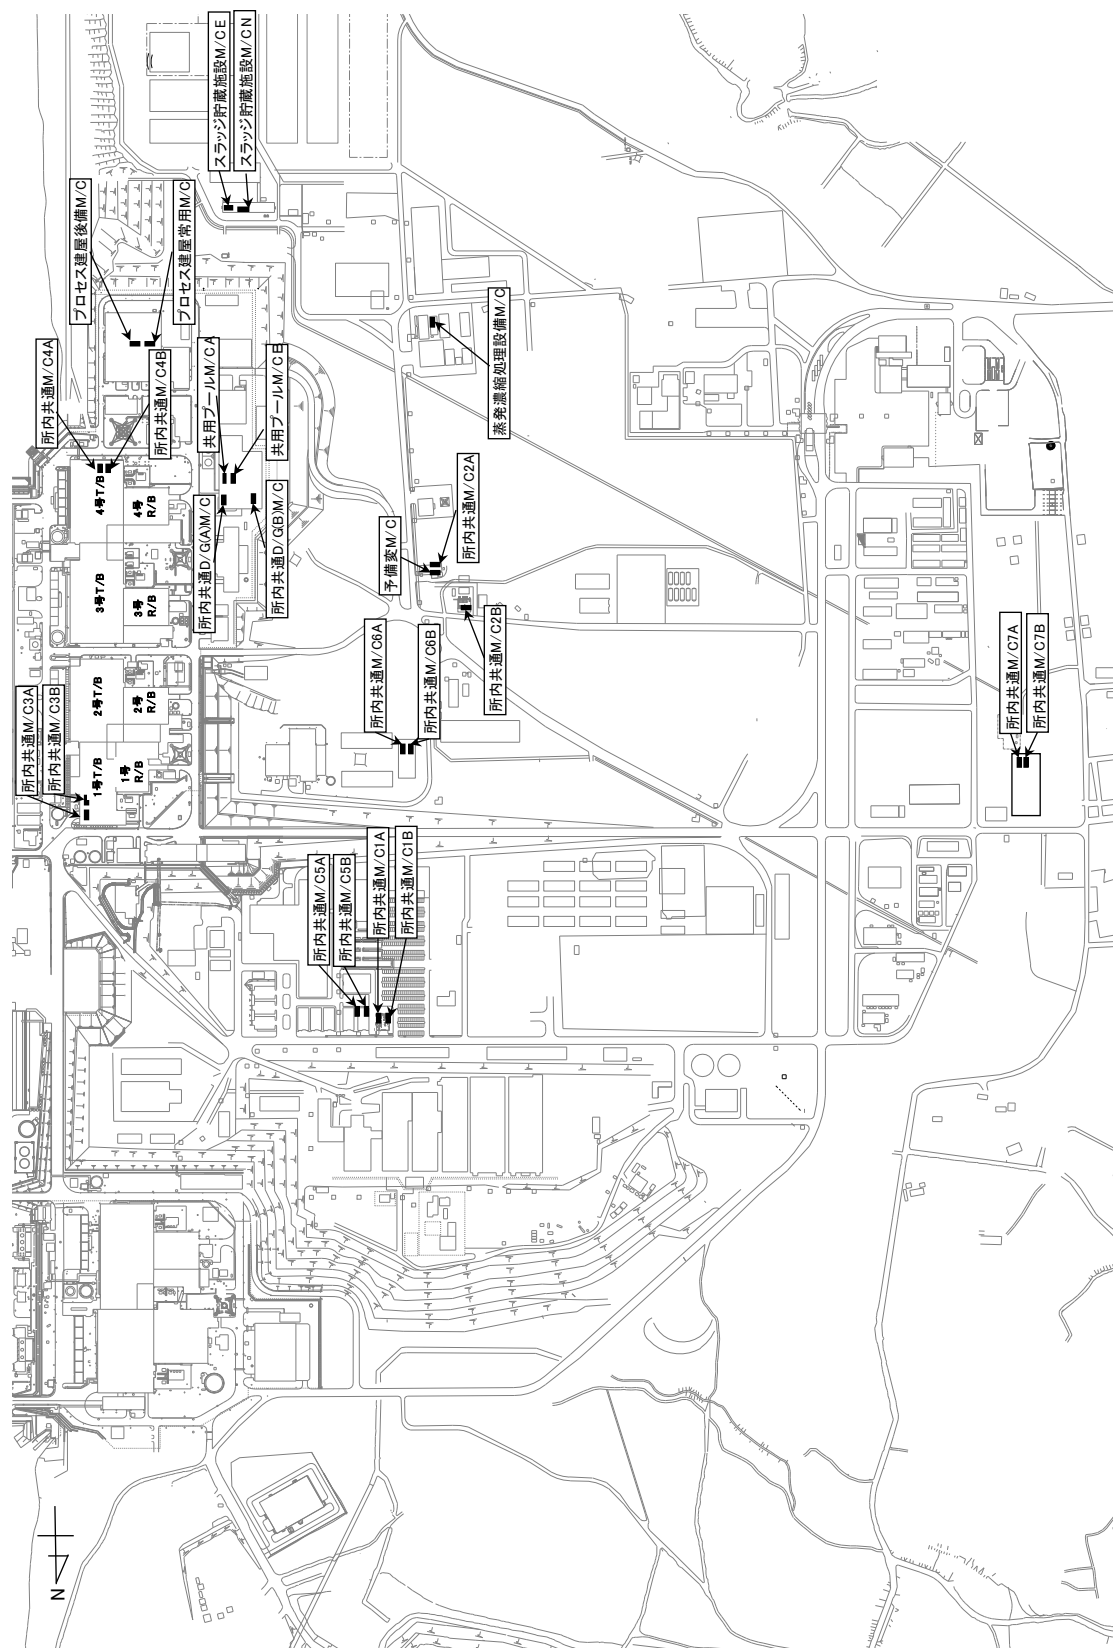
スラッジ貯蔵施設M/CE
スラッジ貯蔵施設M/CN
プロセス建屋後備M/C
プロセス建屋常用M/C
所内共通M/C4A
所内共通M/C4B
共用プールM/CA
共用プールM/CB
蒸発濃縮処理設備M/C
4号T/B
4号 R/B
3号T/B
3号 R/B
所内共通D/G(A)M/C
所内共通D/G(B)M/C
予備変M/C
所内共通M/C2A
所内共通M/C2B
2号T/B
2号 R/B
1号T/B
1号 R/B
所内共通M/C3A
所内共通M/C3B
所内共通M/C6A
所内共通M/C6B
所内共通M/C7A
所内共通M/C7B
所内共通M/C5A
所内共通M/C5B
所内共通M/C1A
所内共通M/C1B
N